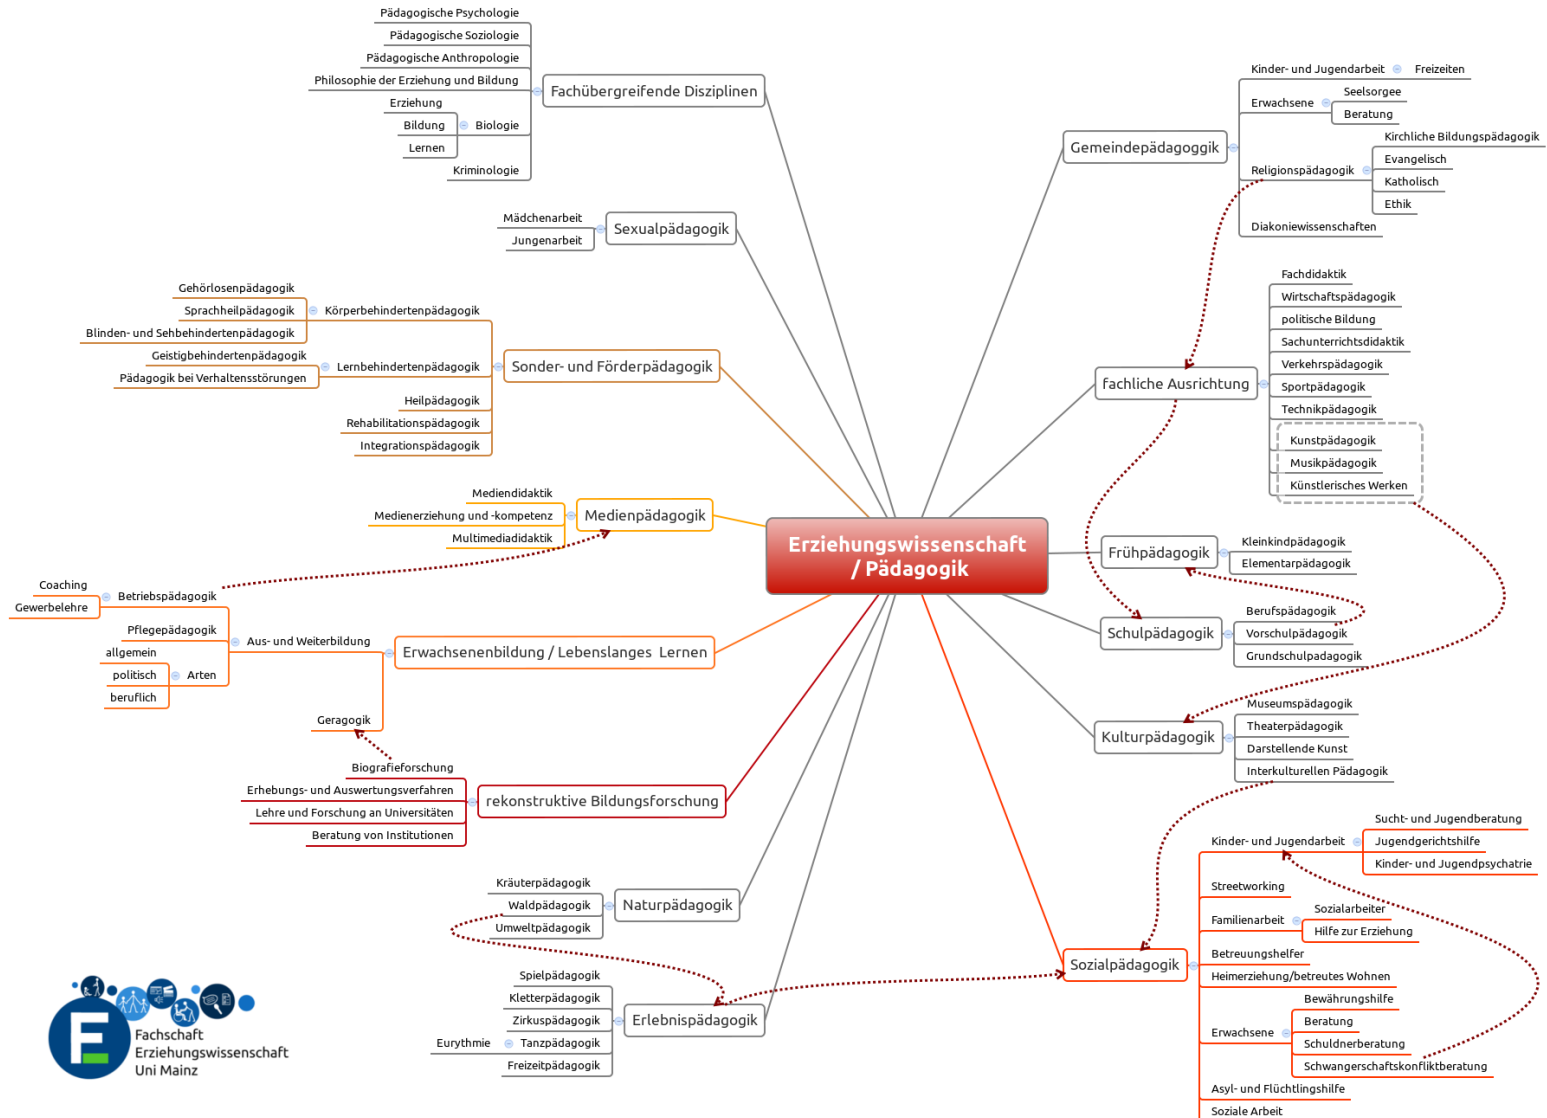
Erziehungswissenschaft / Pädagogik

Fachübergreifende Disziplinen
Pädagogische Psychologie
Pädagogische Soziologie
Pädagogische Anthropologie
Philosophie der Erziehung und Bildung
Biologie
Erziehung
Bildung
Lernen
Kriminologie

Sexualpädagogik
Mädchenarbeit
Jungenarbeit

Sonder- und Förderpädagogik
Körperbehindertenpädagogik
Gehörlosenpädagogik
Sprachheilpädagogik
Blinden- und Sehbehindertenpädagogik
Lernbehindertenpädagogik
Geistigbehindertenpädagogik
Pädagogik bei Verhaltensstörungen
Heilpädagogik
Rehabilitationspädagogik
Integrationspädagogik

Medienpädagogik
Mediendidaktik
Medienerziehung und -kompetenz
Multimediadidaktik

Erwachsenenbildung / Lebenslanges Lernen
Aus- und Weiterbildung
Betriebspädagogik
Coaching
Gewerbelehre
Pflegepädagogik
Arten
allgemein
politisch
beruflich
Geragogik

rekonstruktive Bildungsforschung
Biografieforschung
Erhebungs- und Auswertungsverfahren
Lehre und Forschung an Universitäten
Beratung von Institutionen

Naturpädagogik
Kräuterpädagogik
Waldpädagogik
Umweltpädagogik

Erlebnispädagogik
Spielpädagogik
Kletterpädagogik
Zirkuspädagogik
Tanzpädagogik
Eurythmie
Freizeitpädagogik

Gemeindepädagoggik
Kinder- und Jugendarbeit
Freizeiten
Erwachsene
Seelsorgee
Beratung
Religionspädagogik
Kirchliche Bildungspädagogik
Evangelisch
Katholisch
Ethik
Diakoniewissenschaften

fachliche Ausrichtung
Fachdidaktik
Wirtschaftspädagogik
politische Bildung
Sachunterrichtsdidaktik
Verkehrspädagogik
Sportpädagogik
Technikpädagogik
Kunstpädagogik
Musikpädagogik
Künstlerisches Werken

Frühpädagogik
Kleinkindpädagogik
Elementarpädagogik

Schulpädagogik
Berufspädagogik
Vorschulpädagogik
Grundschulpädagogik

Kulturpädagogik
Museumspädagogik
Theaterpädagogik
Darstellende Kunst
Interkulturellen Pädagogik

Sozialpädagogik
Kinder- und Jugendarbeit
Sucht- und Jugendberatung
Jugendgerichtshilfe
Kinder- und Jugendpsychatrie
Streetworking
Familienarbeit
Sozialarbeiter
Hilfe zur Erziehung
Betreuungshelfer
Heimerziehung/betreutes Wohnen
Erwachsene
Bewährungshilfe
Beratung
Schuldnerberatung
Schwangerschaftskonfliktberatung
Asyl- und Flüchtlingshilfe
Soziale Arbeit

Fachschaft
Erziehungswissenschaft
Uni Mainz